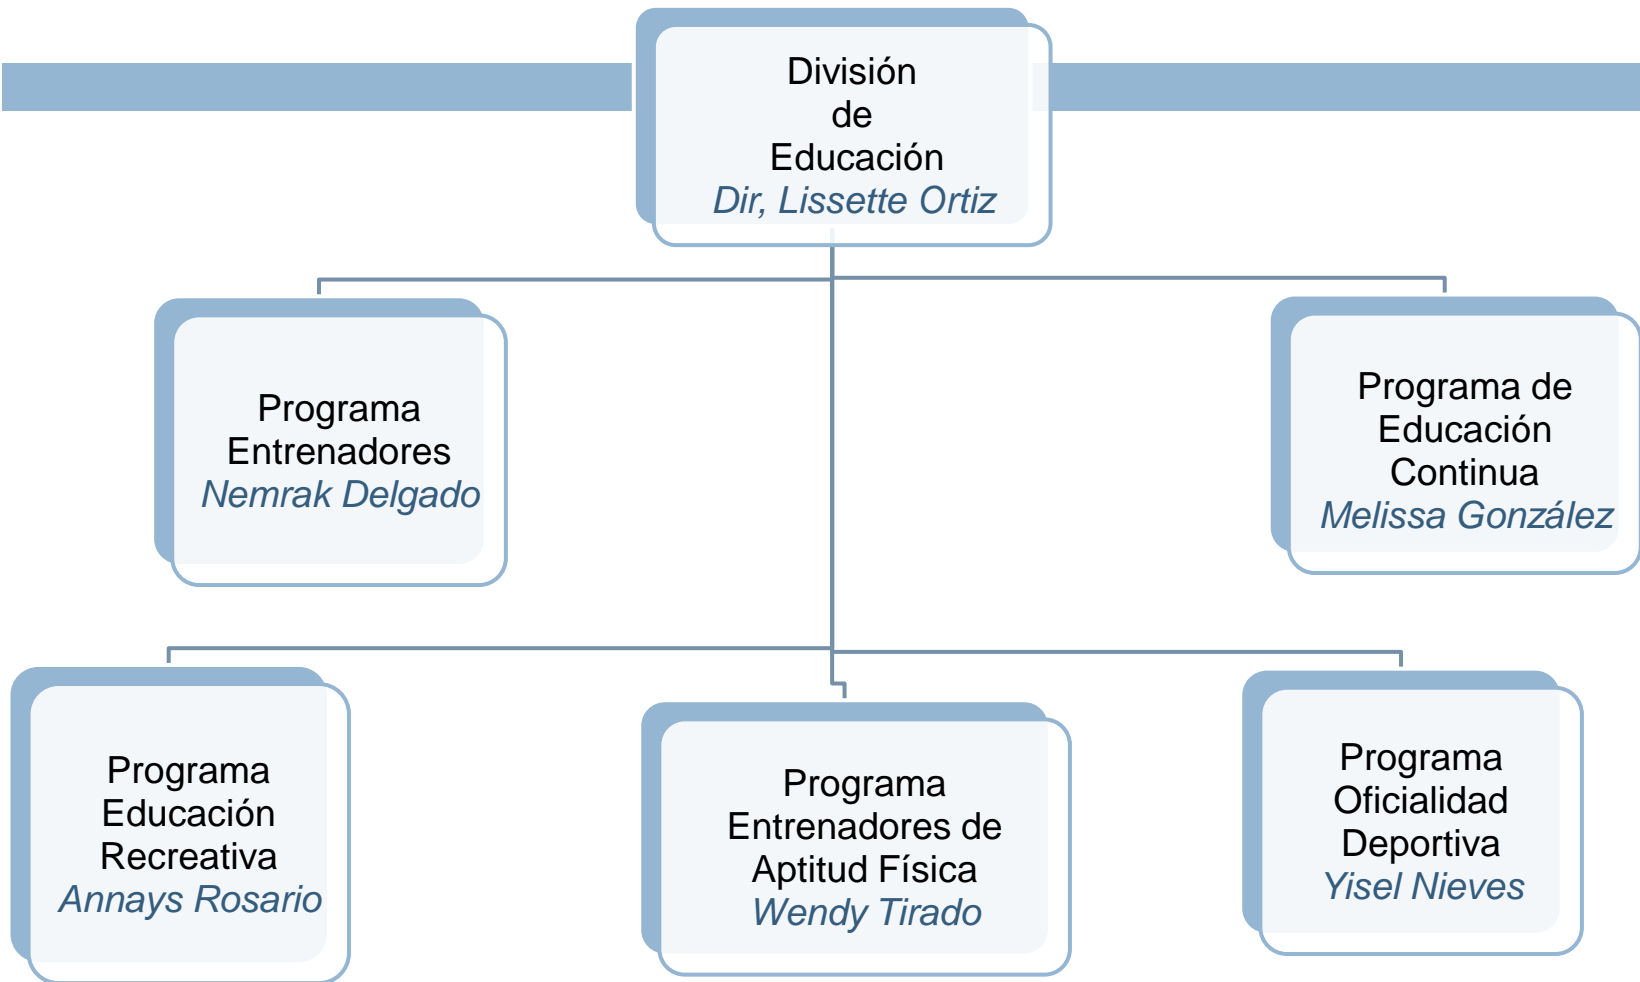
División de Educación
Dir, Lissette Ortiz

Programa Entrenadores
Nemrak Delgado

Programa de Educación Continua
Melissa González

Programa Educación Recreativa
Annays Rosario

Programa Entrenadores de Aptitud Física
Wendy Tirado

Programa Oficialidad Deportiva
Yisel Nieves